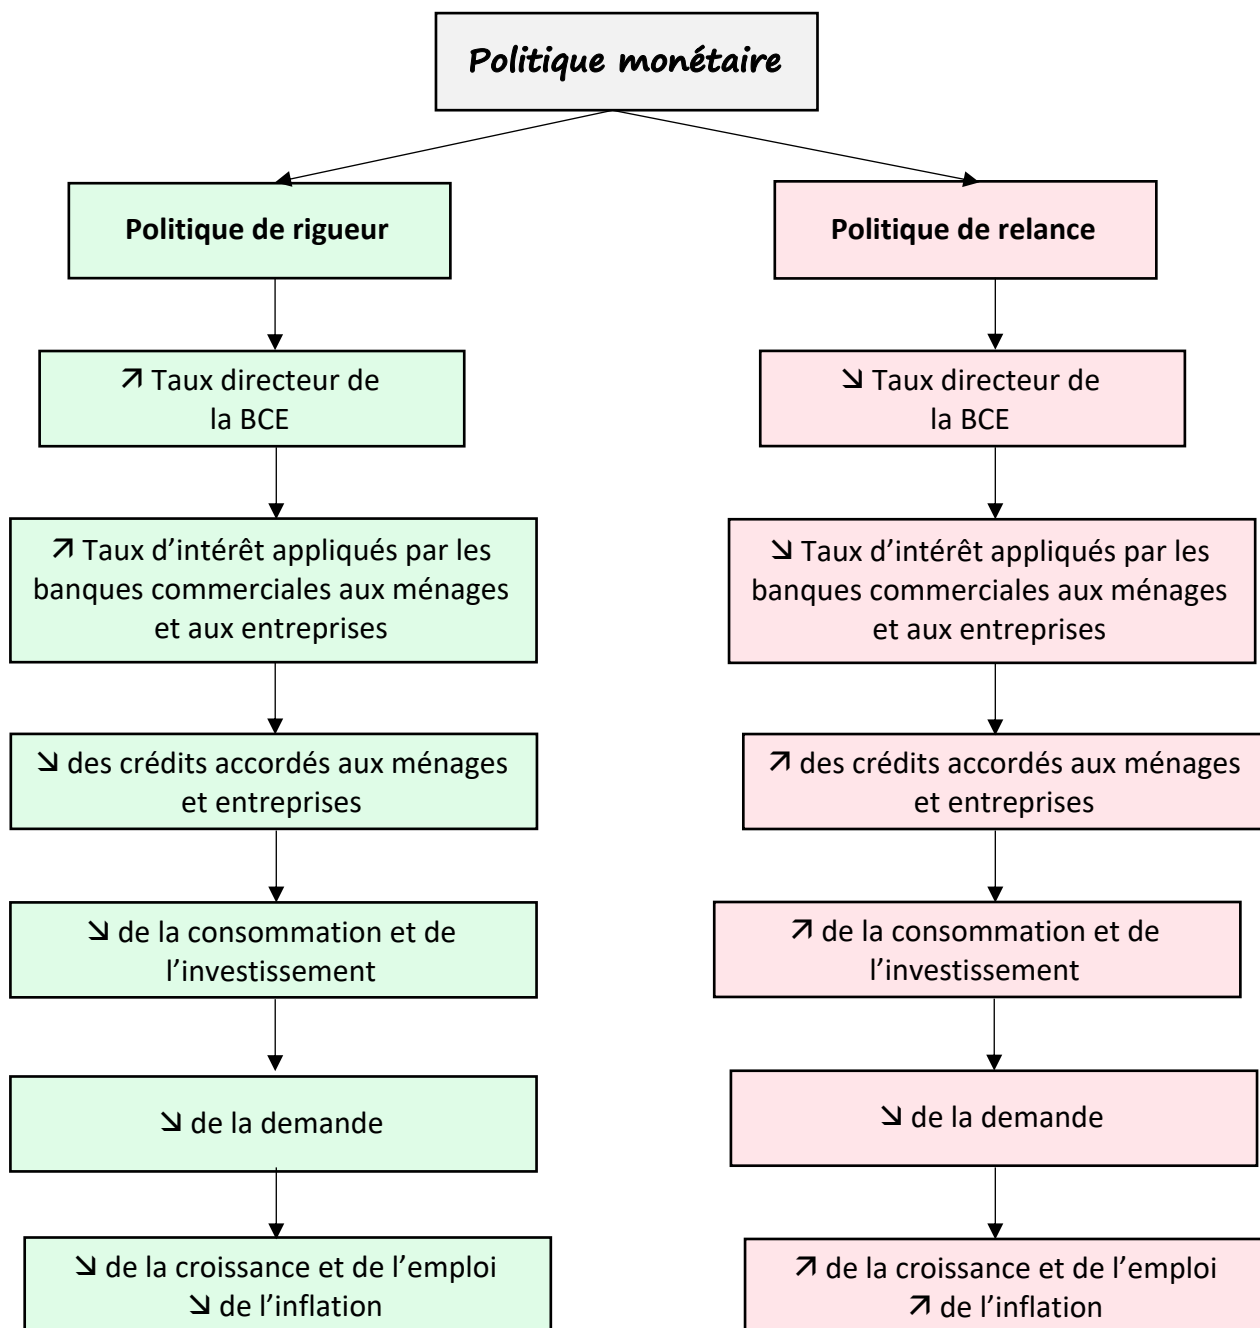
Politique monétaire

Politique de rigueur

↗ Taux directeur de la BCE

↗ Taux d'intérêt appliqués par les banques commerciales aux ménages et aux entreprises

↘ des crédits accordés aux ménages et entreprises

↘ de la consommation et de l'investissement

↘ de la demande

↘ de la croissance et de l'emploi
↘ de l'inflation

Politique de relance

↘ Taux directeur de la BCE

↘ Taux d'intérêt appliqués par les banques commerciales aux ménages et aux entreprises

↗ des crédits accordés aux ménages et entreprises

↗ de la consommation et de l'investissement

↘ de la demande

↗ de la croissance et de l'emploi
↗ de l'inflation